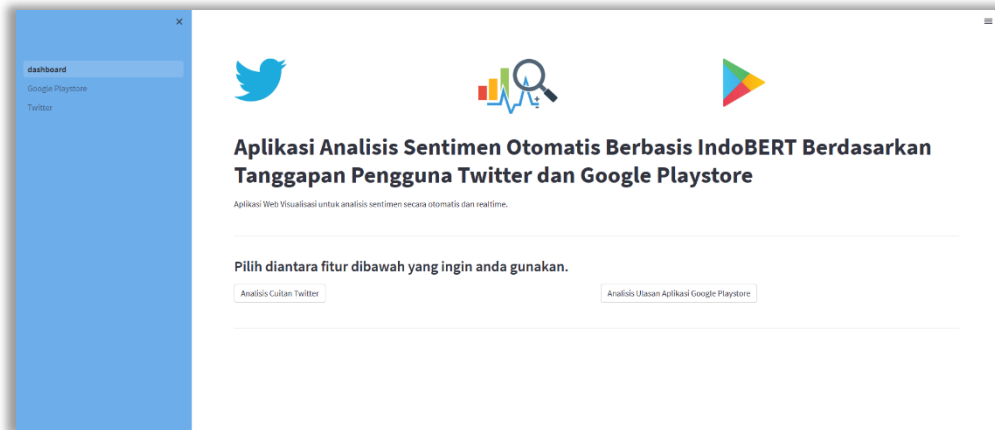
×

dashboard
Google Playstore
Twitter

≡

Aplikasi Analisis Sentimen Otomatis Berbasis IndoBERT Berdasarkan Tanggapan Pengguna Twitter dan Google Playstore

Aplikasi Web Visualisasi untuk analisis sentimen secara otomatis dan realtime.

Pilih diantara fitur dibawah yang ingin anda gunakan.

Analisis Cuitan Twitter

Analisis Ulasan Aplikasi Google Playstore